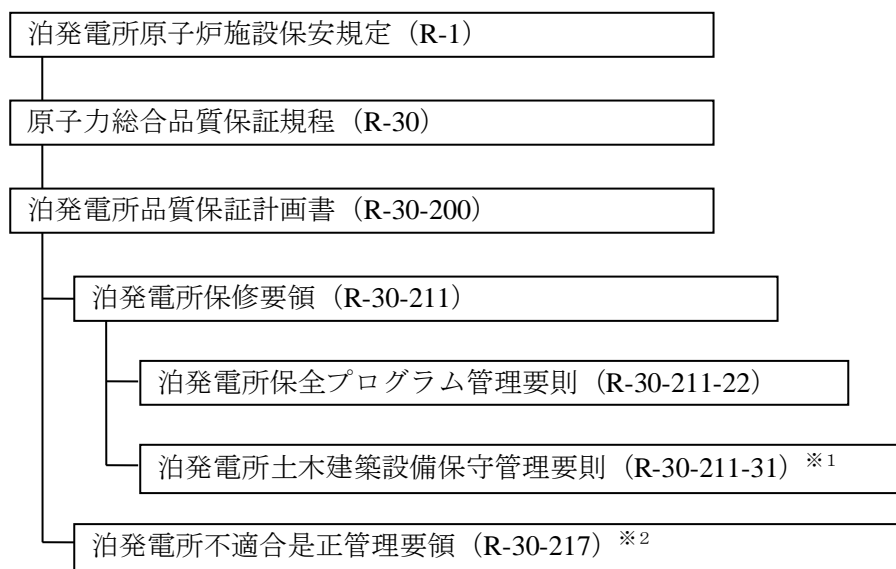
泊発電所原子炉施設保安規定（R-1）

原子力総合品質保証規程（R-30）

泊発電所品質保証計画書（R-30-200）

泊発電所保修要領（R-30-211）

泊発電所保全プログラム管理要則（R-30-211-22）

泊発電所土木建築設備保守管理要則（R-30-211-31）$^{※1}$

泊発電所不適合是正管理要領（R-30-217）$^{※2}$